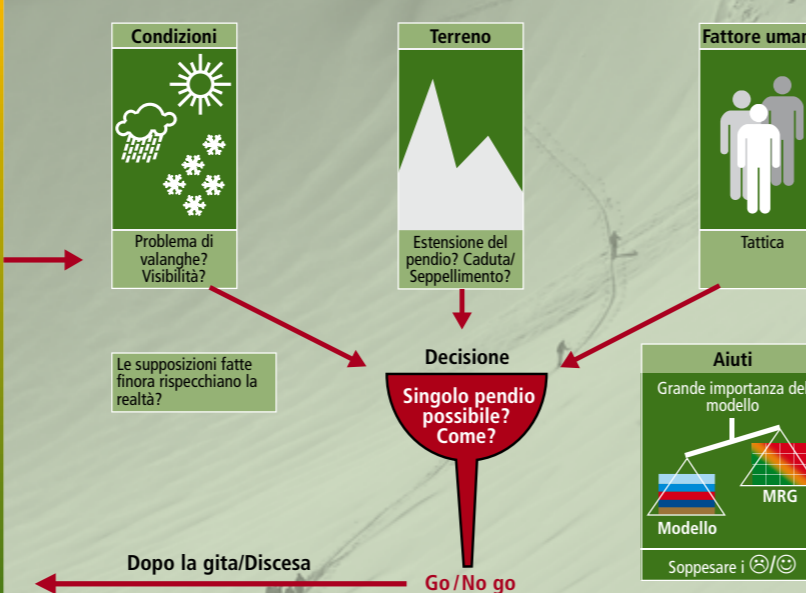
Condizioni

Problema di valanghe? Visibilità?

Terreno

Estensione del pendio? Caduta/ Seppellimento?

Fattore uman

Tattica

Le supposizioni fatte finora rispecchiano la realtà?

Decisione

Singolo pendio possibile? Come?

Aiuti

Grande importanza del modello

Modello

MRG

Soppesare i ☹/☺

Dopo la gita/Discesa

Go/No go